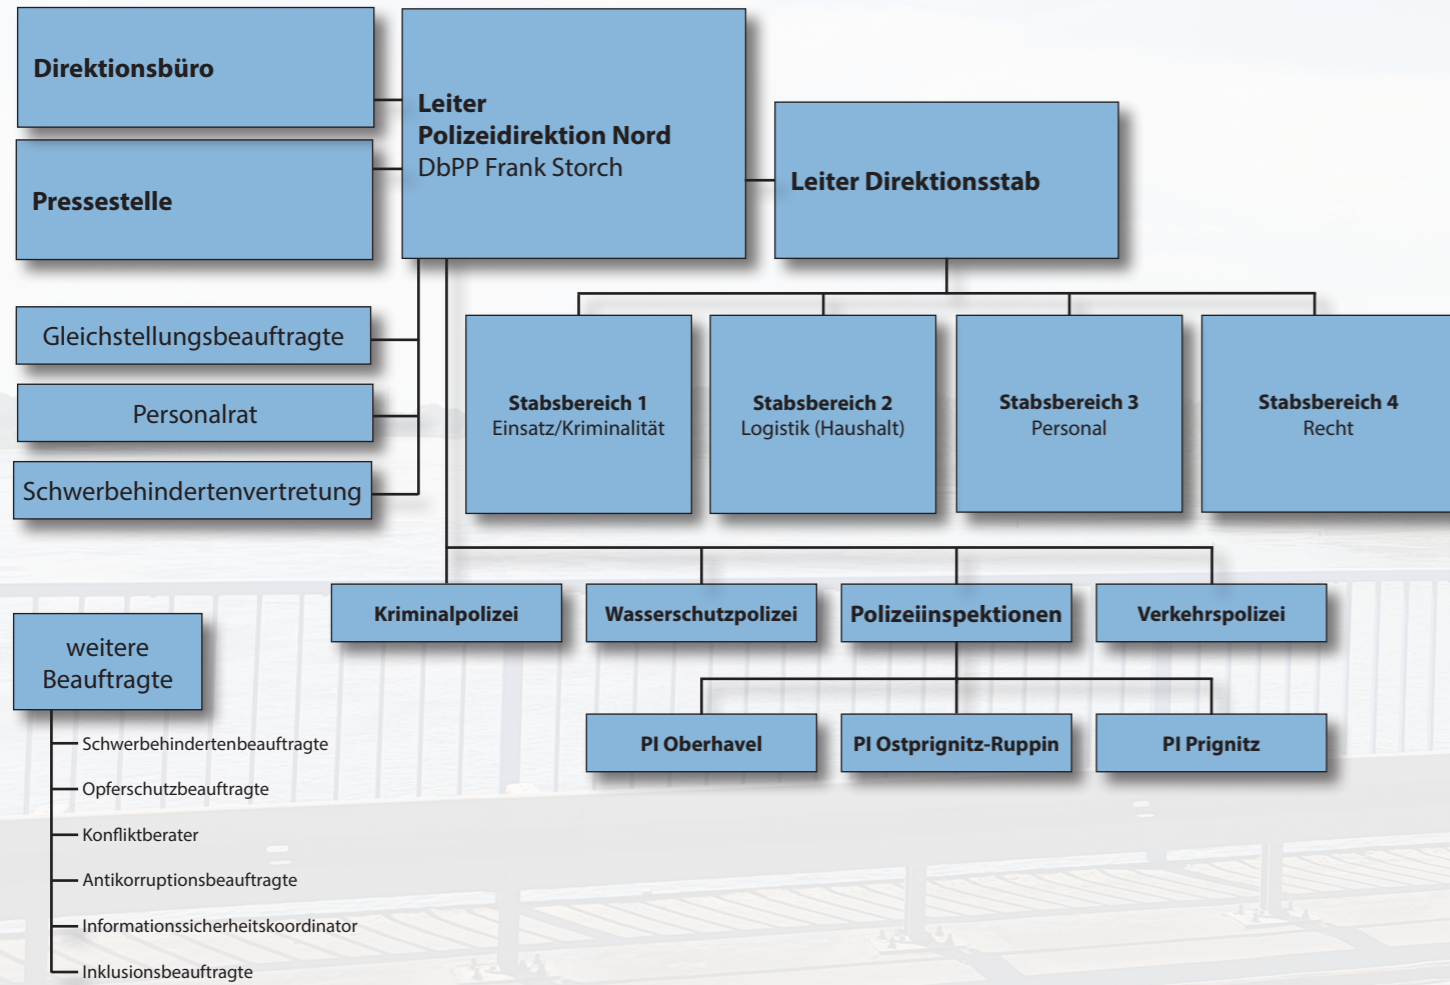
Direktionsbüro

Pressestelle

Leiter
Polizeidirektion Nord
DbPP Frank Storch

Leiter Direktionsstab

Gleichstellungsbeauftragte

Personalrat

Schwerbehindertenvertretung

Stabsbereich 1
Einsatz/Kriminalität

Stabsbereich 2
Logistik (Haushalt)

Stabsbereich 3
Personal

Stabsbereich 4
Recht

Kriminalpolizei

Wasserschutzpolizei

Polizeiinspektionen

Verkehrspolizei

PI Oberhavel

PI Ostprignitz-Ruppin

PI Prignitz

weitere Beauftragte

Schwerbehindertenbeauftragte
Opferschutzbeauftragte
Konfliktberater
Antikorruptionsbeauftragte
Informationssicherheitskoordinator
Inklusionsbeauftragte